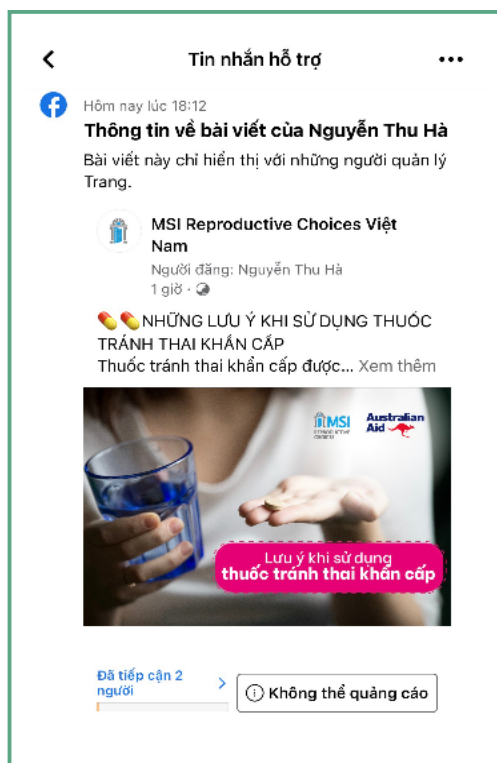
Tin nhắn hỗ trợ

Hôm nay lúc 18:12

Thông tin về bài viết của Nguyễn Thu Hà

Bài viết này chỉ hiển thị với những người quản lý Trang.

MSI Reproductive Choices Việt Nam
Người đăng: Nguyễn Thu Hà
1 giờ ·

💊💊NHỮNG LƯU Ý KHI SỬ DỤNG THUỐC TRÁNH THAI KHẨN CẤP
Thuốc tránh thai khẩn cấp được... Xem thêm

MSI
Australian Aid

Lưu ý khi sử dụng
thuốc tránh thai khẩn cấp

Đã tiếp cận 2 người

Không thể quảng cáo